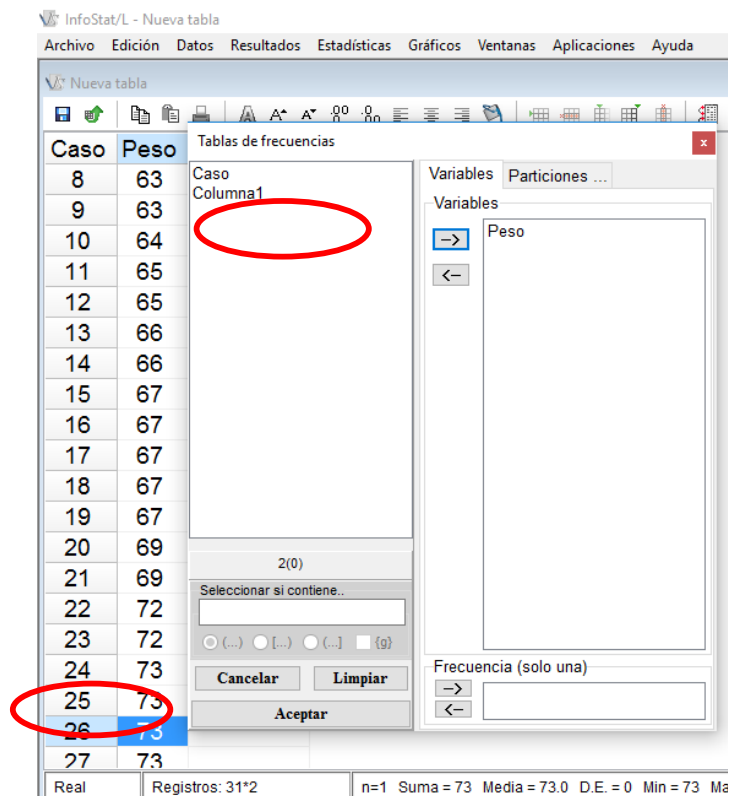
InfoStat/L - Nueva tabla

Archivo Edición Datos Resultados Estadísticas Gráficos Ventanas Aplicaciones Ayuda

Nueva tabla

| Caso | Peso |
|---|---|
| 8 | 63 |
| 9 | 63 |
| 10 | 64 |
| 11 | 65 |
| 12 | 65 |
| 13 | 66 |
| 14 | 66 |
| 15 | 67 |
| 16 | 67 |
| 17 | 67 |
| 18 | 67 |
| 19 | 67 |
| 20 | 69 |
| 21 | 69 |
| 22 | 72 |
| 23 | 72 |
| 24 | 73 |
| 25 | 73 |
| 26 | 73 |
| 27 | 73 |

Tablas de frecuencias

x

Caso
Columna1

2(0)

Seleccionar si contiene..

(...) [...] (...) {g}

Cancelar Limpiar

Aceptar

Variables Particiones ...

Variables

->
<-

Peso

Frecuencia (solo una)

->
<-

Real Registros: 31*2 n=1 Suma = 73 Media = 73.0 D.E. = 0 Min = 73 Ma